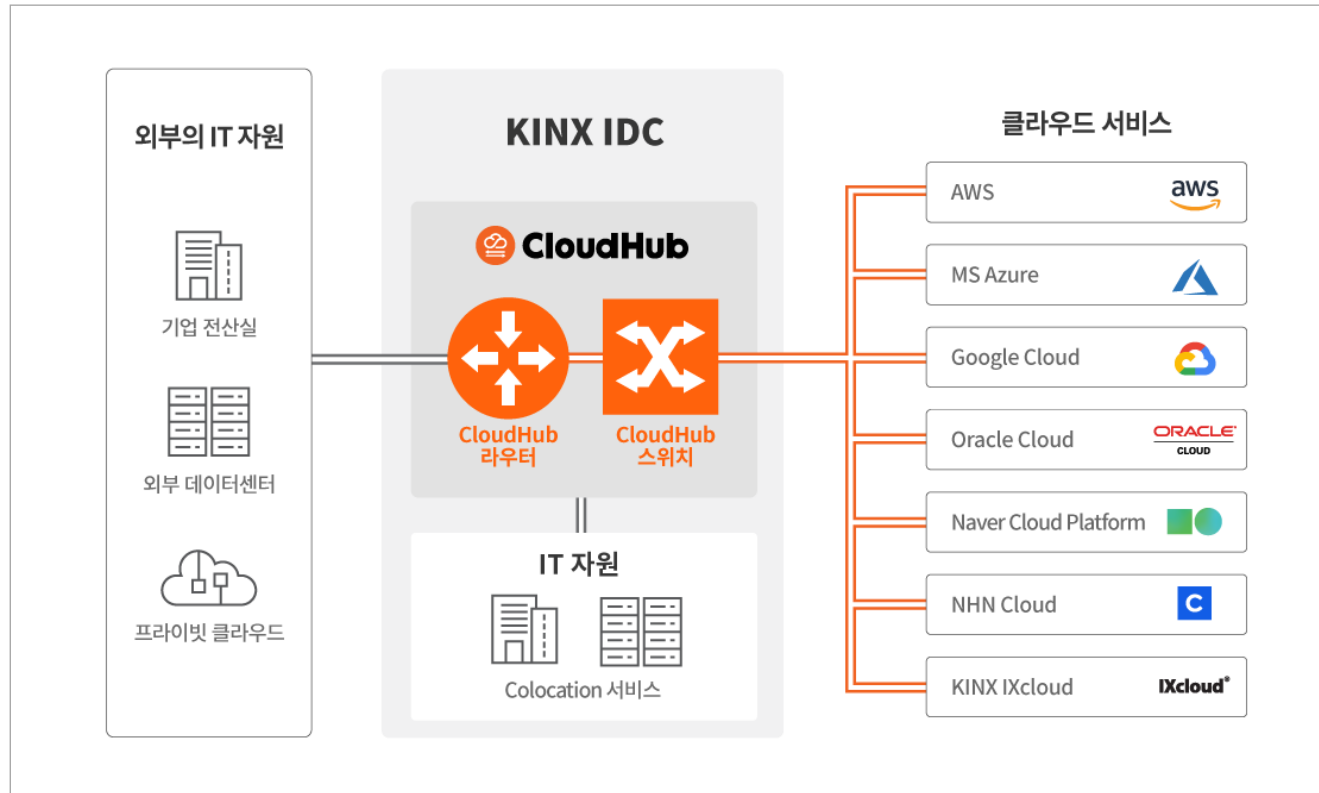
외부의 IT 자원

기업 전산실

외부 데이터센터

프라이빗 클라우드

KINX IDC

CloudHub

CloudHub 라우터

CloudHub 스위치

IT 자원

Colocation 서비스

클라우드 서비스

AWS aws

MS Azure

Google Cloud

Oracle Cloud ORACLE CLOUD

Naver Cloud Platform

NHN Cloud

KINX IXcloud IXcloud®